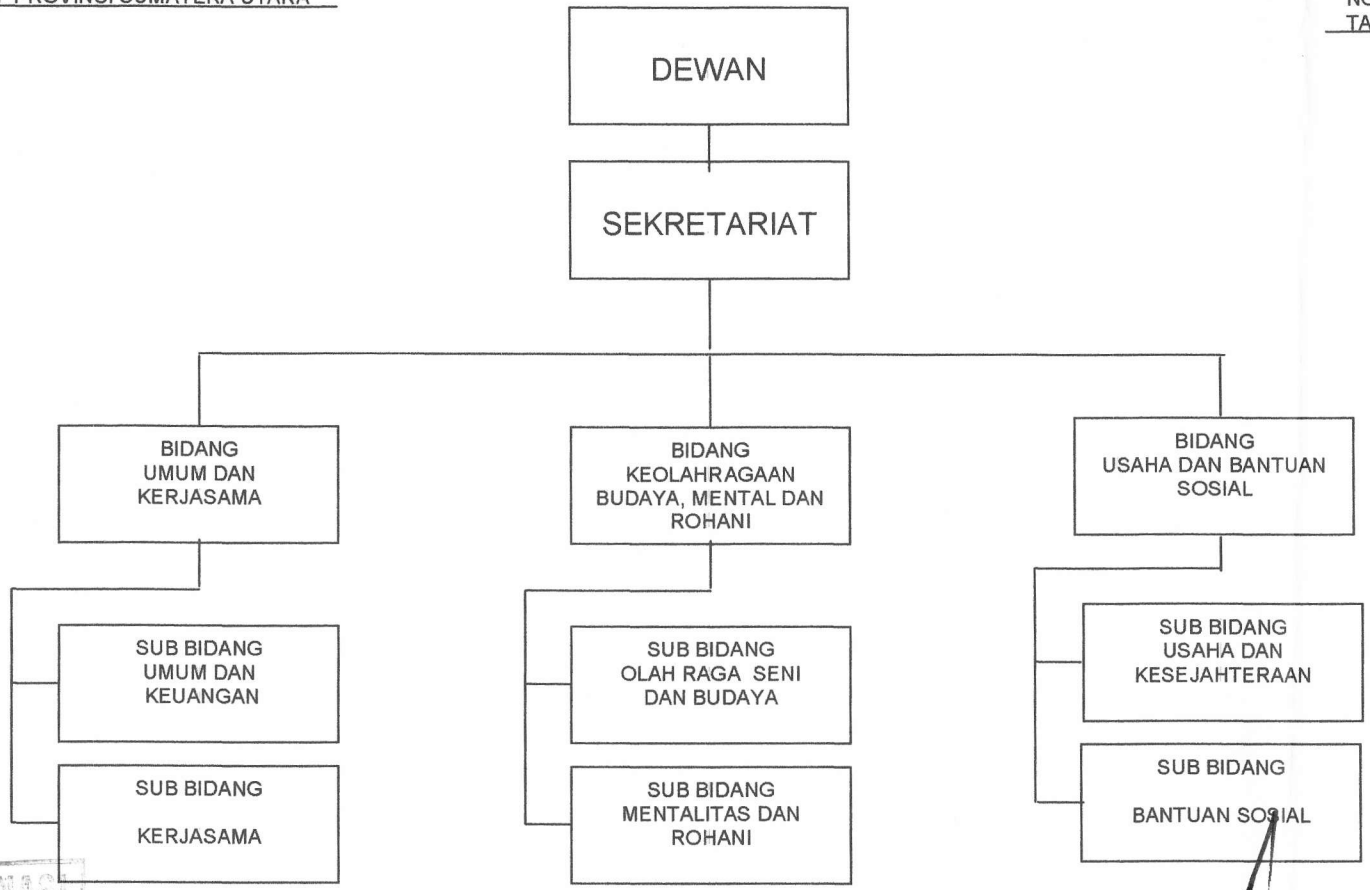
PROVINSI SUMATERA UTARA

NO
TA

DEWAN

SEKRETARIAT

BIDANG UMUM DAN KERJASAMA

BIDANG KEOLAHRAGAAN BUDAYA, MENTAL DAN ROHANI

BIDANG USAHA DAN BANTUAN SOSIAL

SUB BIDANG UMUM DAN KEUANGAN

SUB BIDANG KERJASAMA

SUB BIDANG OLAH RAGA SENI DAN BUDAYA

SUB BIDANG MENTALITAS DAN ROHANI

SUB BIDANG USAHA DAN KESEJAHTERAAN

SUB BIDANG BANTUAN SOSIAL